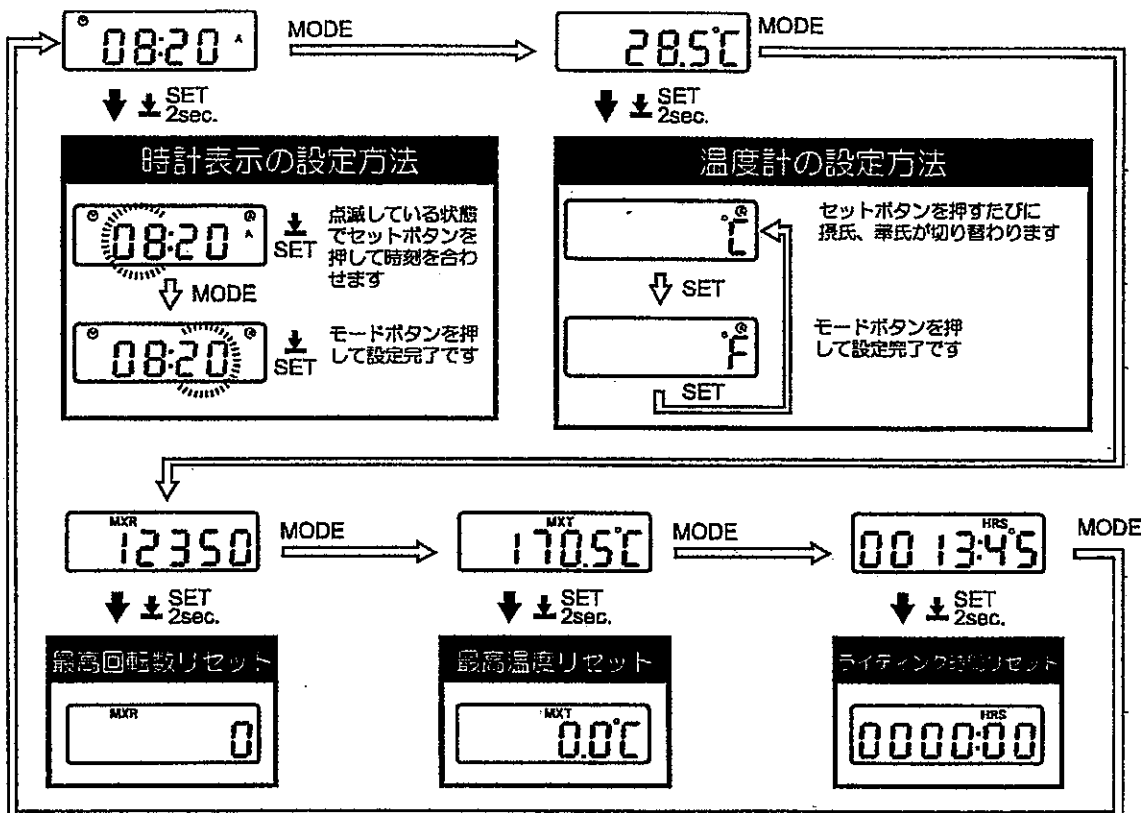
08:20 A

MODE

28.5℃

MODE

SET 2sec.

SET 2sec.

時計表示の設定方法

08:20 A

SET

点滅している状態でセットボタンを押して時刻を合わせます

MODE

08:20

SET

モードボタンを押して設定完了です

温度計の設定方法

℃

セットボタンを押すたびに摂氏、華氏が切り替わります

SET

℉

モードボタンを押して設定完了です

SET

MXR 12350

MODE

MXT 170.5℃

MODE

0013:45 HRS

MODE

SET 2sec.

SET 2sec.

SET 2sec.

最高回転数リセット

MXR 0

最高温度リセット

MXT 0.0℃

ライティング時間リセット

HRS 0000:00